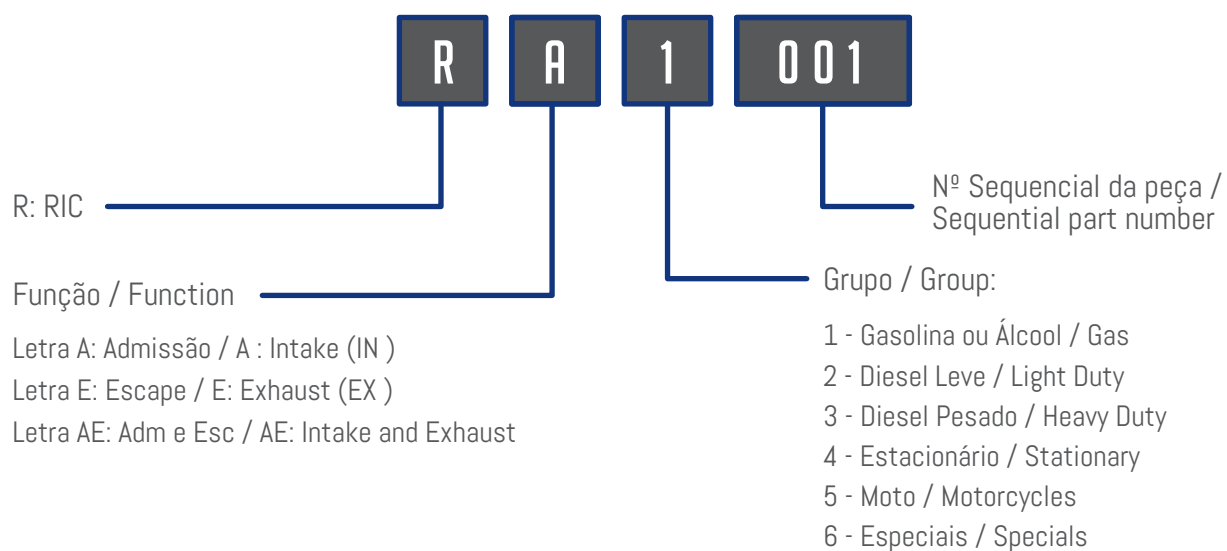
R A 1 001

R: RIC

Função / Function

Letra A: Admissão / A : Intake (IN )
Letra E: Escape / E: Exhaust (EX )
Letra AE: Adm e Esc / AE: Intake and Exhaust

Nº Sequencial da peça / Sequential part number

Grupo / Group:

1 - Gasolina ou Álcool / Gas
2 - Diesel Leve / Light Duty
3 - Diesel Pesado / Heavy Duty
4 - Estacionário / Stationary
5 - Moto / Motorcycles
6 - Especiais / Specials